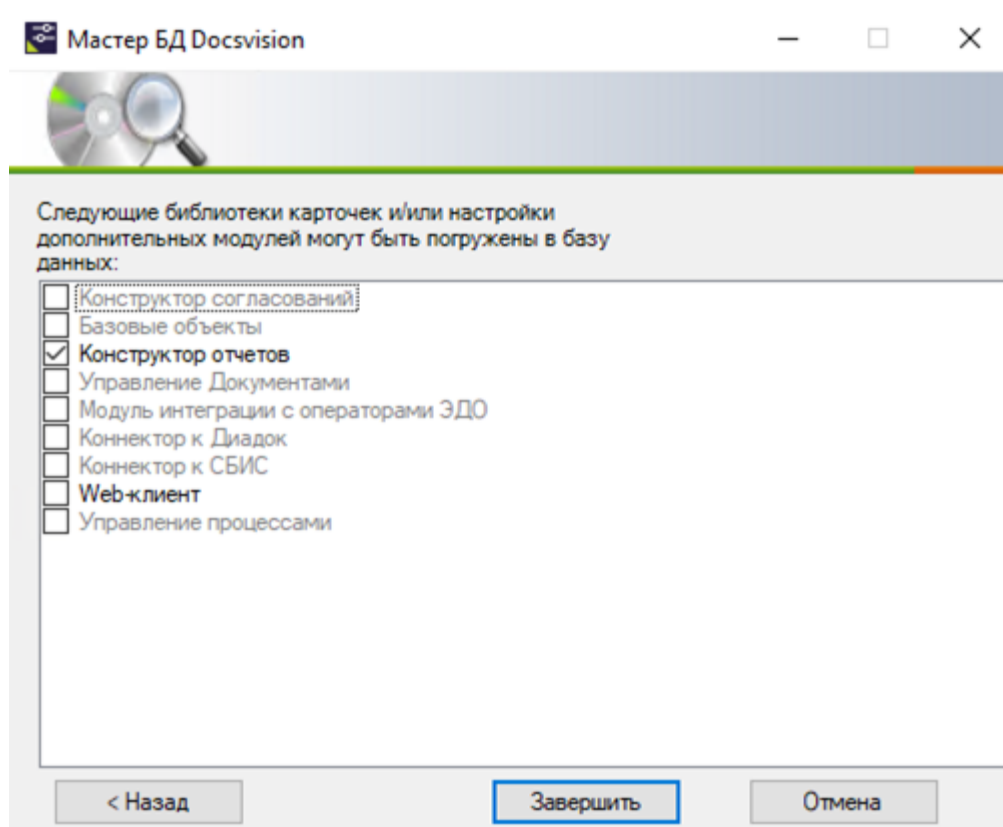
Мастер БД Docsvision

Следующие библиотеки карточек и/или настройки дополнительных модулей могут быть погружены в базу данных:

Конструктор согласований
Базовые объекты
Конструктор отчетов
Управление Документами
Модуль интеграции с операторами ЭДО
Коннектор к Диадок
Коннектор к СБИС
Web-клиент
Управление процессами

< Назад
Завершить
Отмена